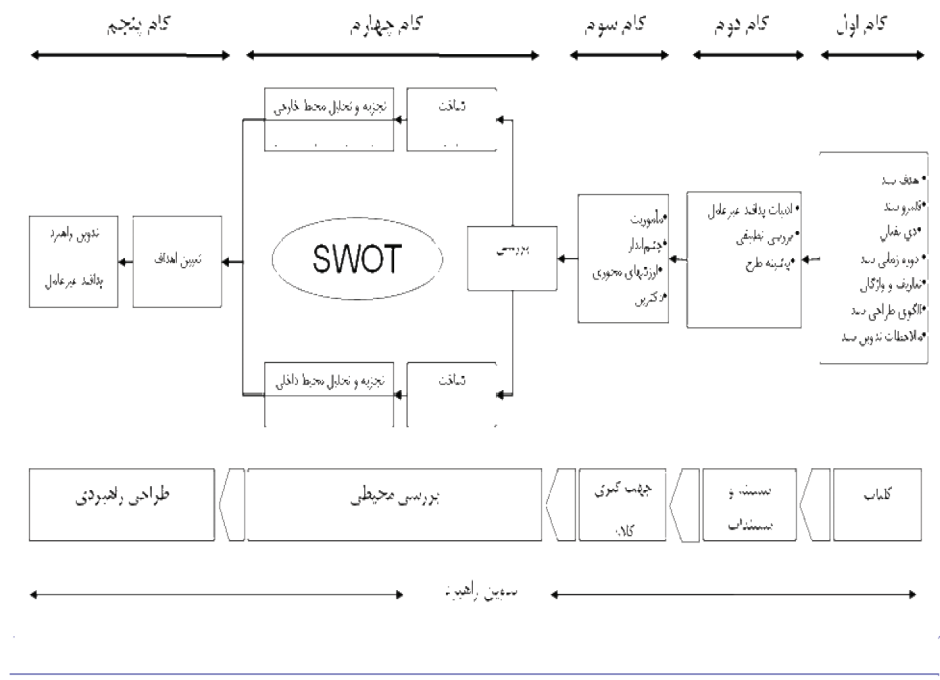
گام اول

گام دوم

گام سوم

گام چهارم

گام پنجم

• هدف سند
• قلمرو سند
• افق زمانی
• دوره زمانی سند
• تعاریف و واژگان
• الگوی طراحی سند
• ملاحظات تدوین سند

• ادبیات پدافند غیرعامل
• بررسی تطبیقی
• پیشینه طرح

• ماموریت
• چشم انداز
• ارزش‌های محوری
• راهبرد

بررسی

شناخت

تجزیه و تحلیل محیط خارجی

SWOT

شناخت

تجزیه و تحلیل محیط داخلی

تعیین اهداف

تدوین راهبرد پدافند غیرعامل

کلیات

مستند و مستندات

جهت گیری کلان

بررسی محیطی

طراحی راهبردی

تدوین راهبرد